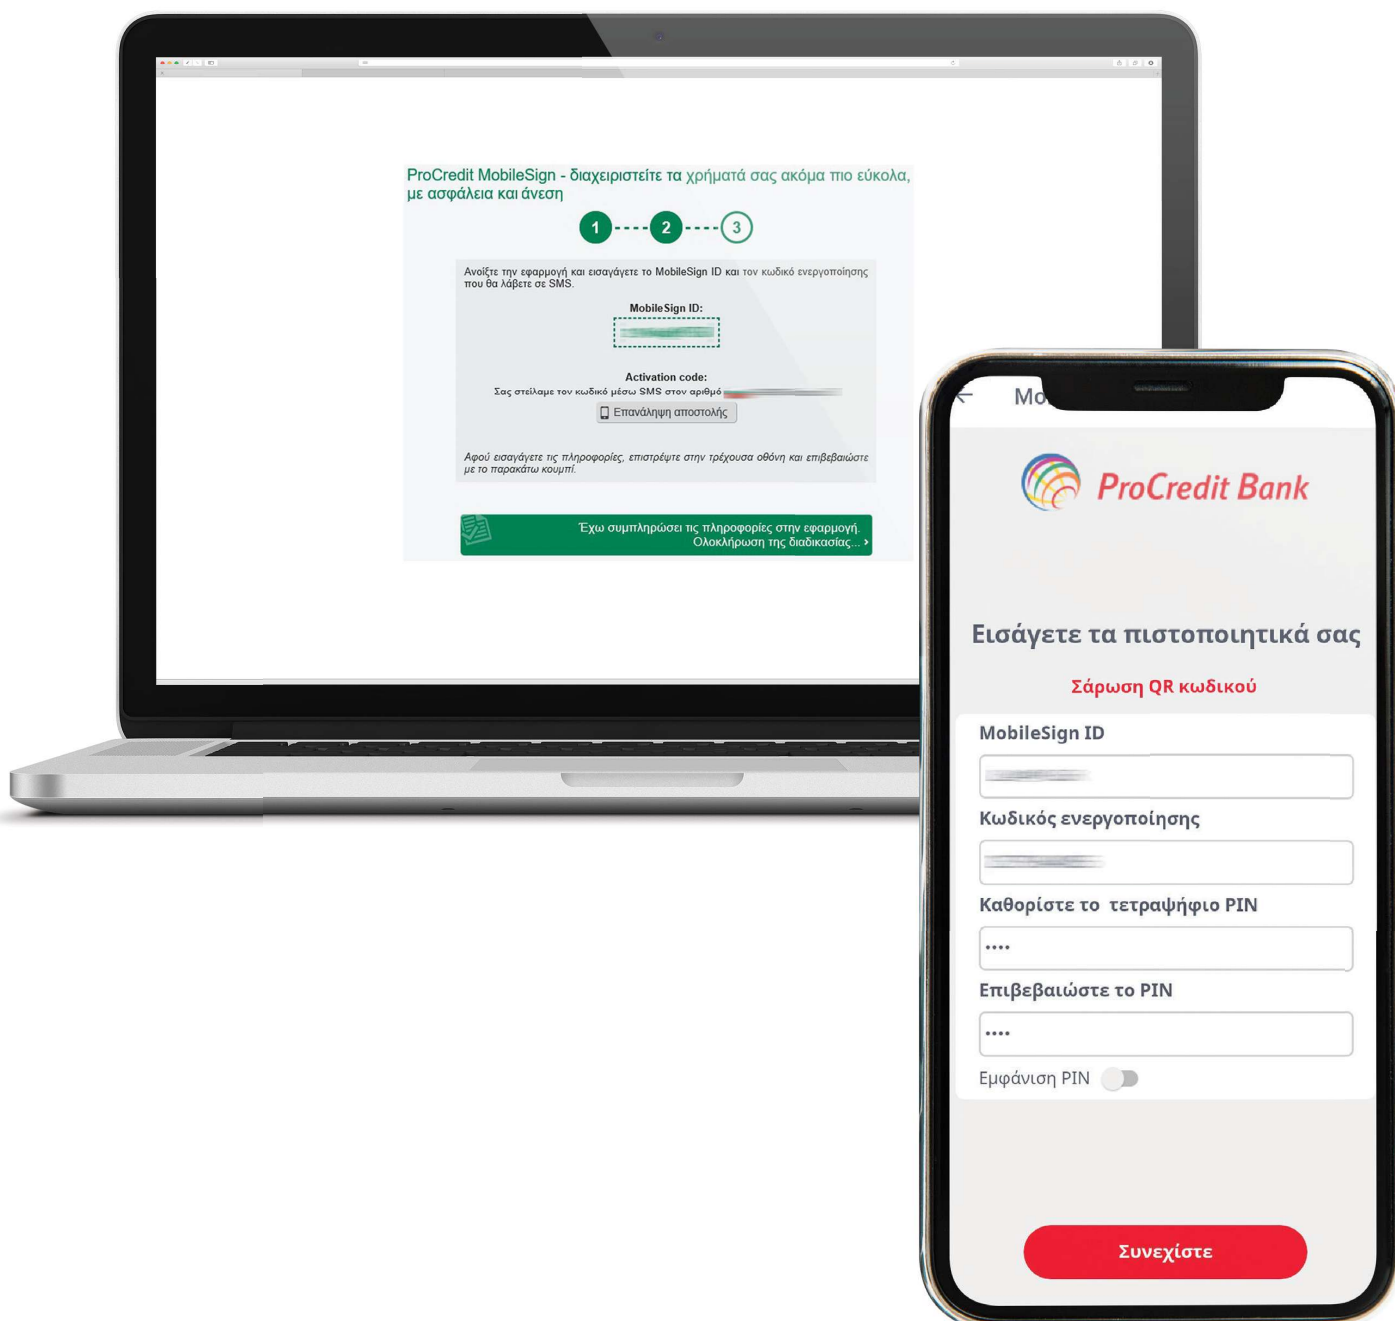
ProCredit MobileSign - διαχειριστείτε τα χρήματά σας ακόμα πιο εύκολα, με ασφάλεια και άνεση

1 2 3

Ανοίξτε την εφαρμογή και εισαγάγετε το MobileSign ID και τον κωδικό ενεργοποίησης που θα λάβετε σε SMS.

MobileSign ID:

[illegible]

Activation code:
Σας στείλαμε τον κωδικό μέσω SMS στον αριθμό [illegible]

Επανάληψη αποστολής

Αφού εισαγάγετε τις πληροφορίες, επιστρέψτε στην τρέχουσα οθόνη και επιβεβαιώστε με το παρακάτω κουμπί.

Έχω συμπληρώσει τις πληροφορίες στην εφαρμογή. Ολοκλήρωση της διαδικασίας... ›

Mo

ProCredit Bank

Εισάγετε τα πιστοποιητικά σας

Σάρωση QR κωδικού

MobileSign ID

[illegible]

Κωδικός ενεργοποίησης

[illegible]

Καθορίστε το τετραψήφιο PIN

••••

Επιβεβαιώστε το PIN

••••

Εμφάνιση PIN

Συνεχίστε